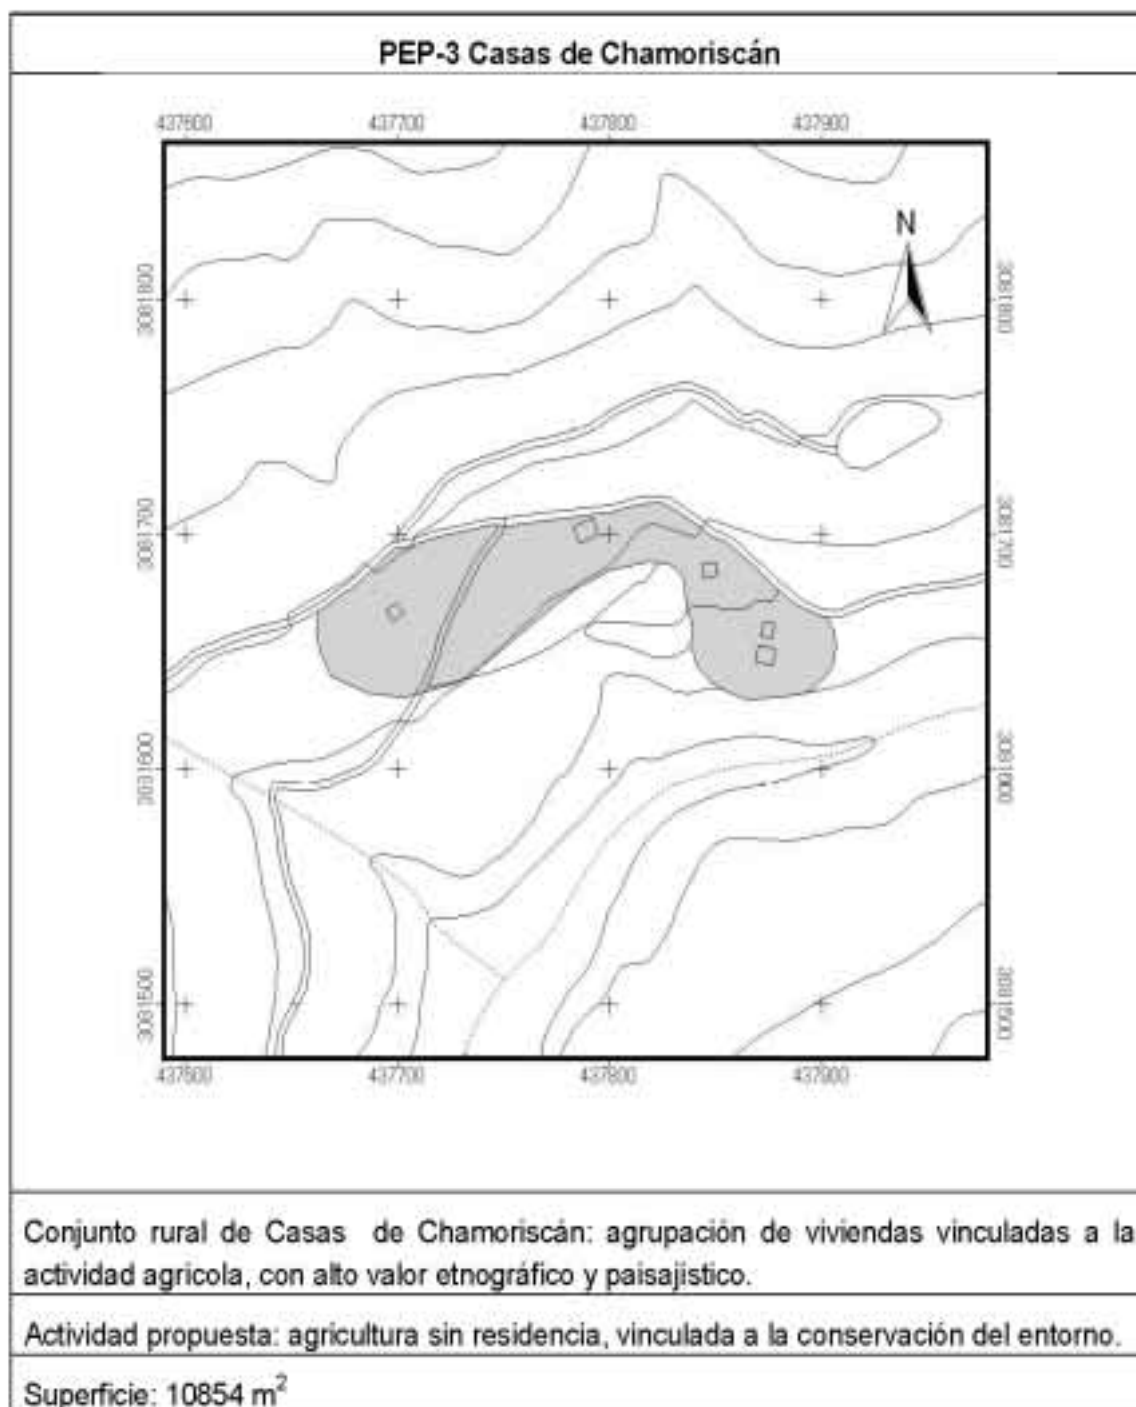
PEP-3 Casas de Chamoriscán

437600 437700 437800 437900

N

3081800 3081800

3081700 3081700

3081600 3081600

3081500 3081500

437600 437700 437800 437900

Conjunto rural de Casas de Chamoriscán: agrupación de viviendas vinculadas a la actividad agricola, con alto valor etnográfico y paisajistico.

Actividad propuesta: agricultura sin residencia, vinculada a la conservación del entorno.

Superficie: 10854 m$^2$